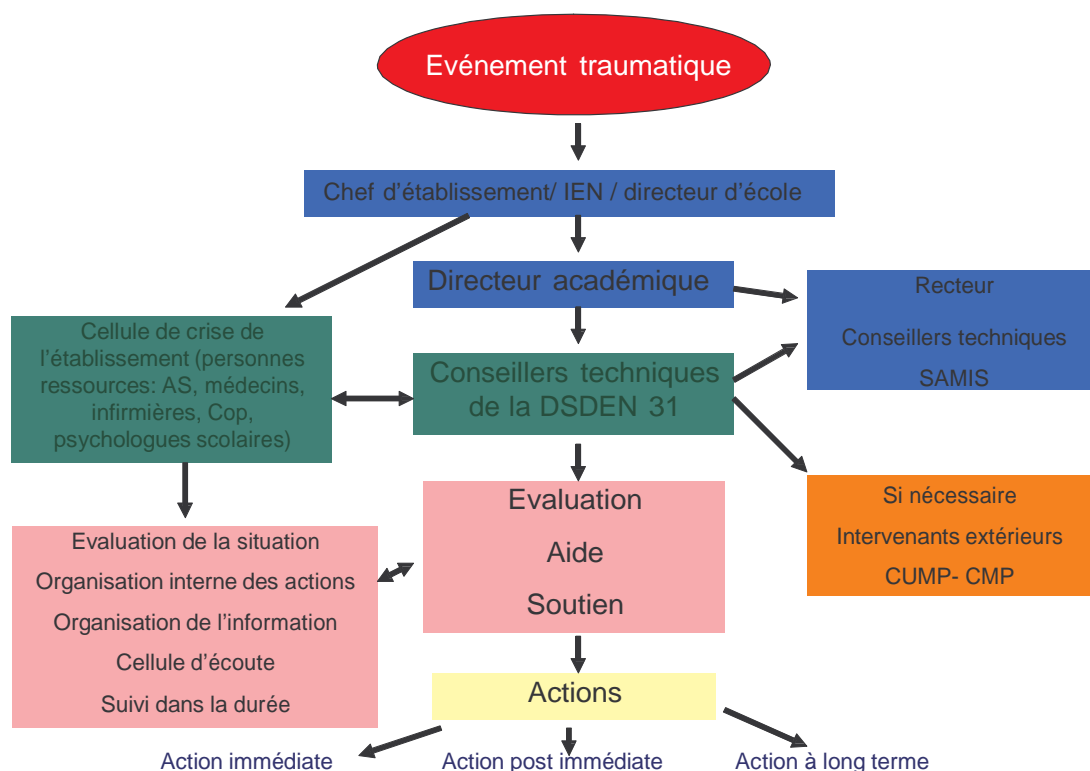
Evénement traumatique

Chef d'établissement/ IEN / directeur d'école

Directeur académique

Recteur

Conseillers techniques

SAMIS

Cellule de crise de l'établissement (personnes ressources: AS, médecins, infirmières, Cop, psychologues scolaires)

Conseillers techniques de la DSDEN 31

Si nécessaire

Intervenants extérieurs

CUMP- CMP

Evaluation de la situation

Organisation interne des actions

Organisation de l'information

Cellule d'écoute

Suivi dans la durée

Evaluation

Aide

Soutien

Actions

Action immédiate

Action post immédiate

Action à long terme